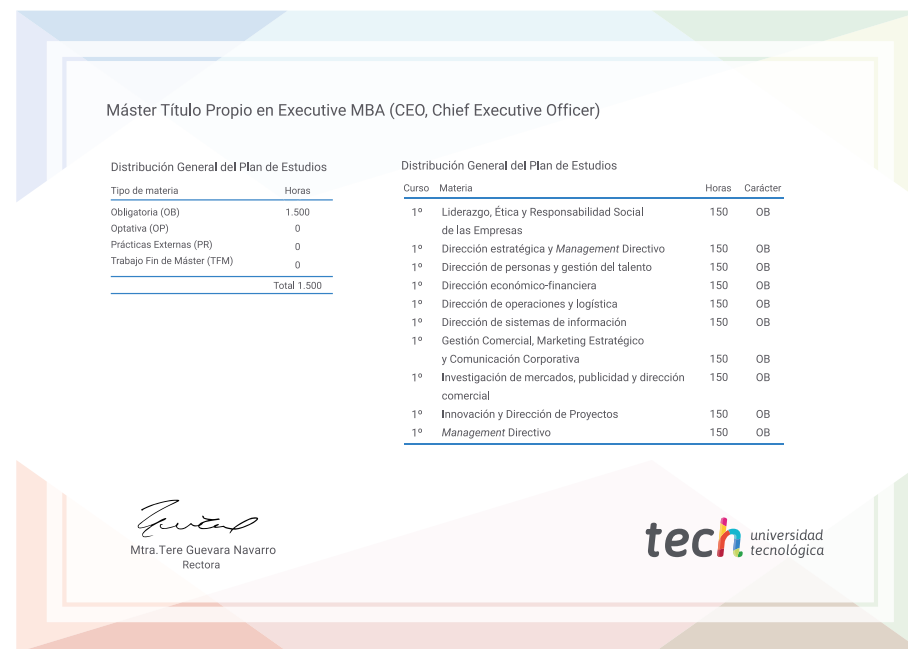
Máster Título Propio en Executive MBA (CEO, Chief Executive Officer)

Distribución General del Plan de Estudios

| Tipo de materia | Horas |
|---|---|
| Obligatoria (OB) | 1.500 |
| Optativa (OP) | 0 |
| Prácticas Externas (PR) | 0 |
| Trabajo Fin de Máster (TFM) | 0 |
| | Total 1.500 |

Distribución General del Plan de Estudios

| Curso | Materia | Horas | Carácter |
|---|---|---|---|
| 1º | Liderazgo, Ética y Responsabilidad Social de las Empresas | 150 | OB |
| 1º | Dirección estratégica y *Management* Directivo | 150 | OB |
| 1º | Dirección de personas y gestión del talento | 150 | OB |
| 1º | Dirección económico-financiera | 150 | OB |
| 1º | Dirección de operaciones y logística | 150 | OB |
| 1º | Dirección de sistemas de información | 150 | OB |
| 1º | Gestión Comercial, Marketing Estratégico y Comunicación Corporativa | 150 | OB |
| 1º | Investigación de mercados, publicidad y dirección comercial | 150 | OB |
| 1º | Innovación y Dirección de Proyectos | 150 | OB |
| 1º | *Management* Directivo | 150 | OB |

Mtra.Tere Guevara Navarro
Rectora

tech universidad tecnológica